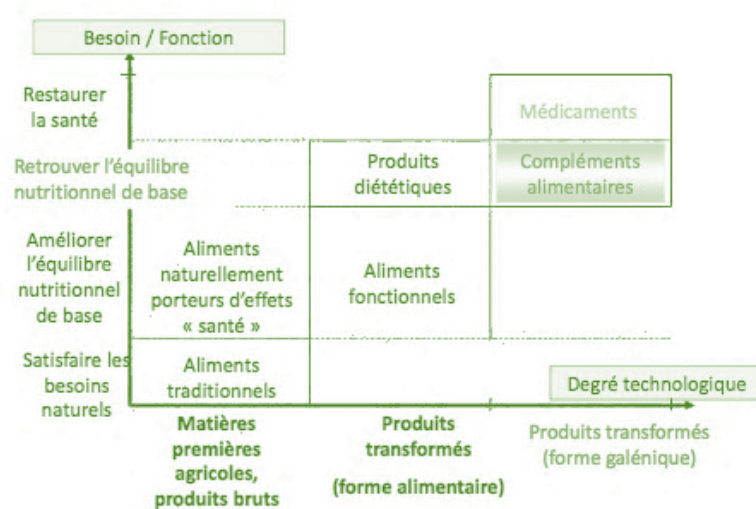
Besoin / Fonction

Restaurer la santé

Retrouver l'équilibre nutritionnel de base

Améliorer l'équilibre nutritionnel de base

Satisfaire les besoins naturels

Médicaments

Produits diététiques

Compléments alimentaires

Aliments naturellement porteurs d'effets « santé »

Aliments fonctionnels

Aliments traditionnels

Degré technologique

Matières premières agricoles, produits bruts

Produits transformés (forme alimentaire)

Produits transformés (forme galénique)